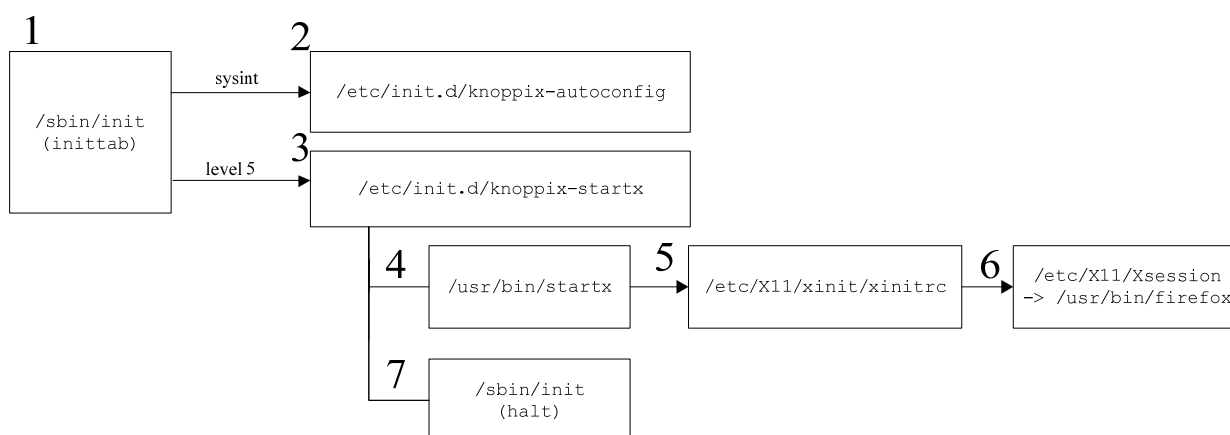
1

/sbin/init
(inittab)

sysint

2

/etc/init.d/knoppix-autoconfig

level 5

3

/etc/init.d/knoppix-startx

4

/usr/bin/startx

5

/etc/X11/xinit/xinitrc

6

/etc/X11/Xsession
-> /usr/bin/firefox

7

/sbin/init
(halt)